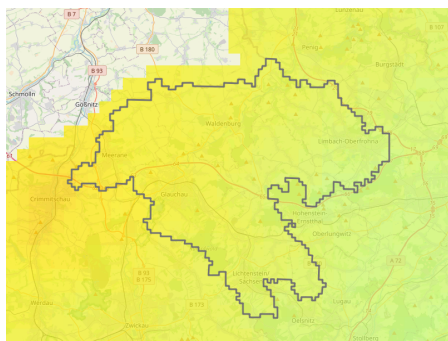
B 7
B 180
B 93
Schmölln
Gößnitz
Waldenburg
Penig
Burgstädt
Meerane
Limbach-Oberfrohna
Glauchau
Crimmitschau
Hohenstein-Ernstthal
Oberlungwitz
B 93
B 175
Lichtenstein/Sachsen
B 173
Werdau
Zwickau
Oelsnitz
Stollberg
Lugau
A 72
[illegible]